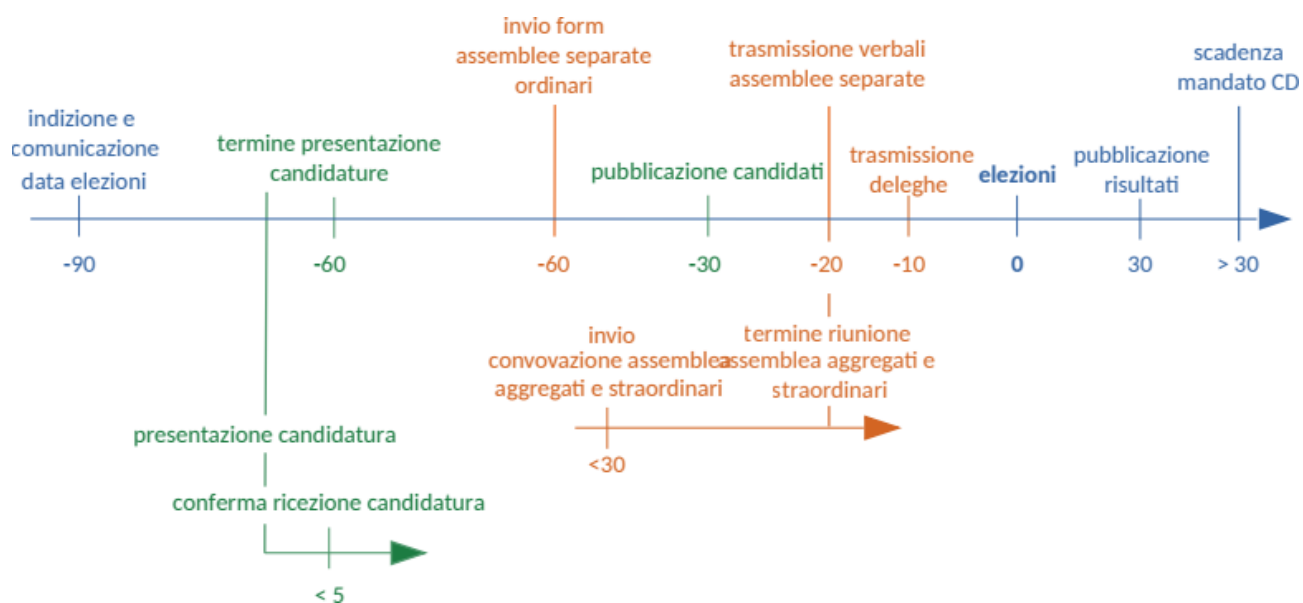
indizione e comunicazione data elezioni

termine presentazione candidature

invio form assemblee separate ordinari

pubblicazione candidati

trasmissione verbali assemblee separate

trasmissione deleghe

elezioni

pubblicazione risultati

scadenza mandato CD

-90

-60

-60

-30

-20

-10

0

30

> 30

invio convovazione assemblea aggregati e straordinari

termine riunione assemblea aggregati e straordinari

<30

presentazione candidatura

conferma ricezione candidatura

< 5